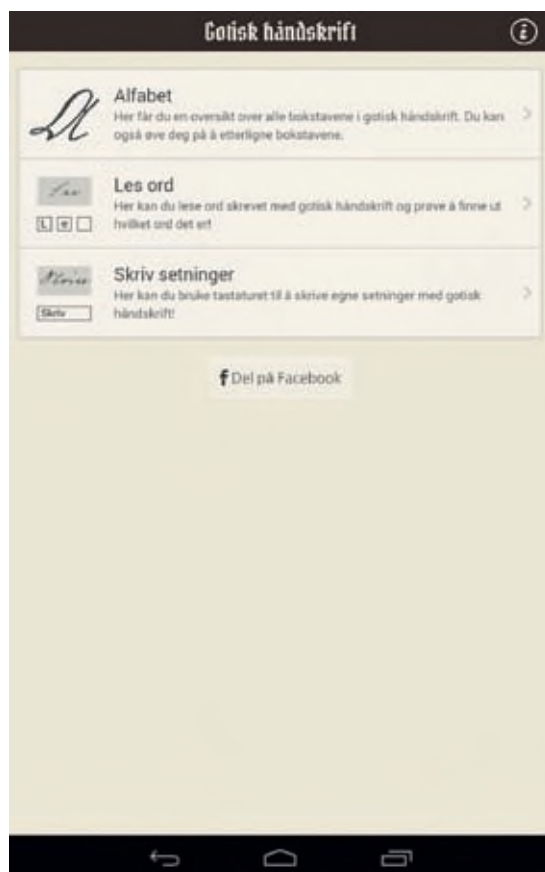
Gotisk håndskrift

Alfabet
Her får du en oversikt over alle bokstavene i gotisk håndskrift. Du kan også øve deg på å etterligne bokstavene.

Les ord
Her kan du lese ord skrevet med gotisk håndskrift og prøve å finne ut hvilket ord det er!

Skriv setninger
Her kan du bruke tastaturet til å skrive egne setninger med gotisk håndskrift!

Skriv

f Del på Facebook